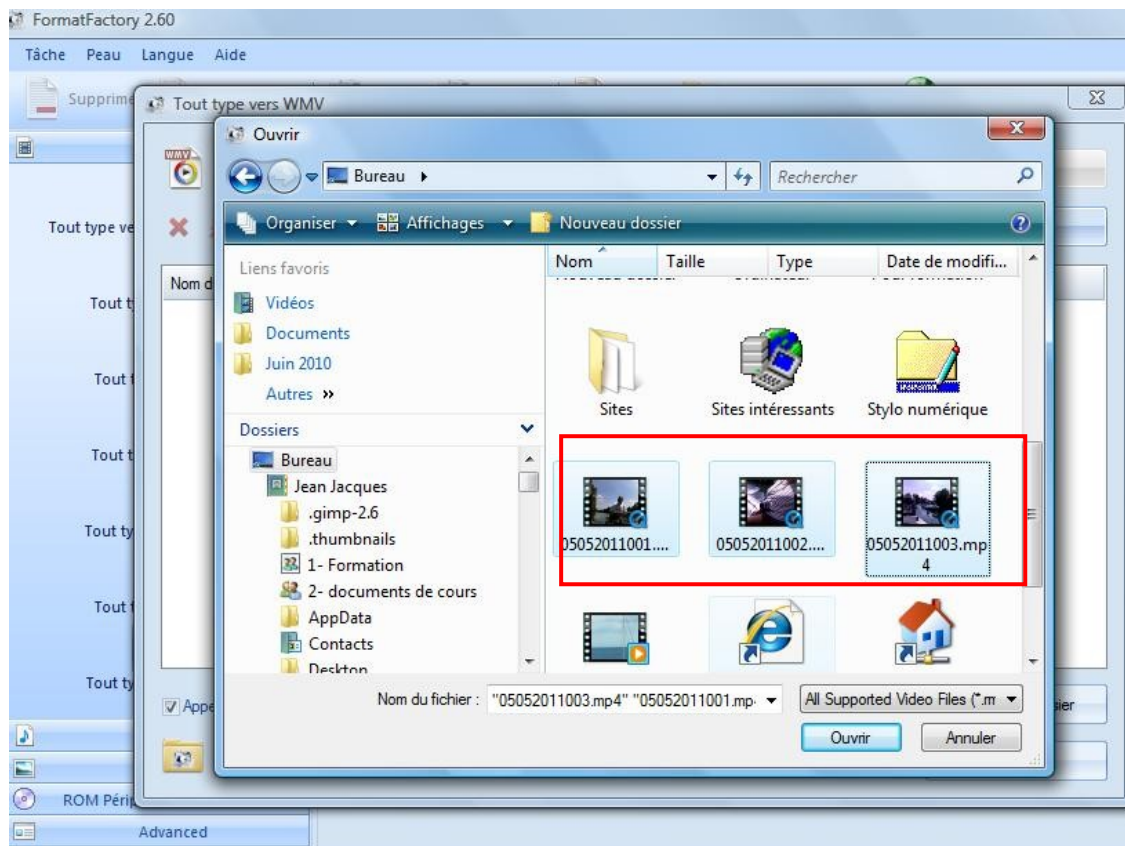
FormatFactory 2.60

Tâche Peau Langue Aide

Supprime

Tout type vers WMV

Ouvrir

Bureau ▸

Rechercher

Organiser ▾ Affichages ▾ Nouveau dossier

Liens favoris

Vidéos

Documents

Juin 2010

Autres »

Dossiers

Bureau

Jean Jacques

.gimp-2.6

.thumbnails

1- Formation

2- documents de cours

AppData

Contacts

Desktop

Nom Taille Type Date de modifi...

Sites

Sites intéressants

Stylo numérique

05052011001....

05052011002....

05052011003.mp4

Nom du fichier : "05052011003.mp4" "05052011001.mp

All Supported Video Files (*.m

Ouvrir

Annuler

Tout type ve

Nom d

Tout t

Tout t

Tout t

Tout ty

Tout t

Tout ty

Appe

sier

ROM Périp

Advanced

WMV